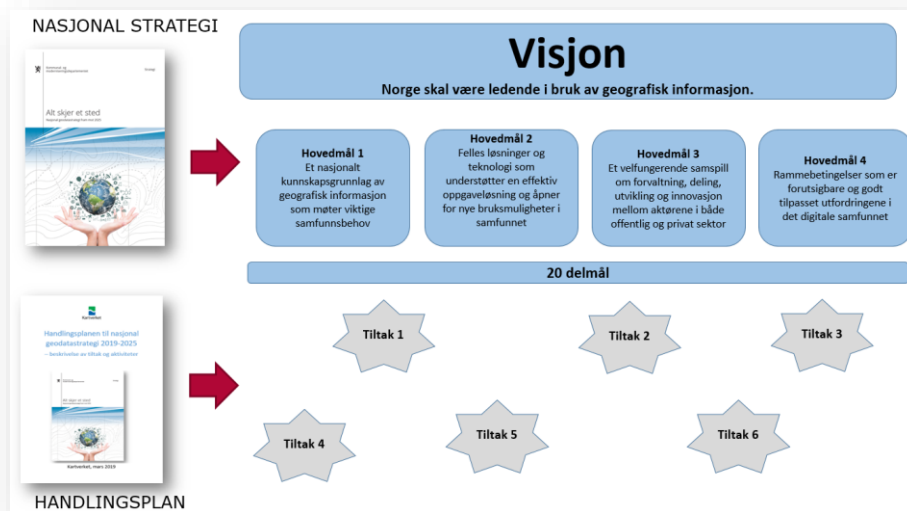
NASJONAL STRATEGI

Alt skjer et sted

Visjon

Norge skal være ledende i bruk av geografisk informasjon.

**Hovedmål 1**
Et nasjonalt kunnskapsgrunnlag av geografisk informasjon som møter viktige samfunnsbehov

**Hovedmål 2**
Felles løsninger og teknologi som understøtter en effektiv oppgaveløsning og åpner for nye bruksmuligheter i samfunnet

**Hovedmål 3**
Et velfungerende samspill om forvaltning, deling, utvikling og innovasjon mellom aktørene i både offentlig og privat sektor

**Hovedmål 4**
Rammebetingelser som er forutsigbare og godt tilpasset utfordringene i det digitale samfunnet

20 delmål

Handlingsplanen til nasjonal geodatastrategi 2019-2025
– beskrivelse av tiltak og aktiviteter

Kartverket, mars 2019

Tiltak 1

Tiltak 2

Tiltak 3

Tiltak 4

Tiltak 5

Tiltak 6

HANDLINGSPLAN